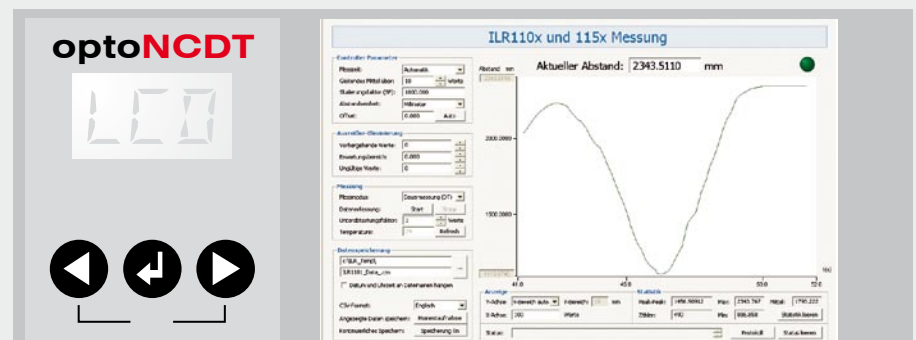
optoNCDT

LED

ILR110x und 115x Messung

Controller Parameter
Messrate: Automatik
Gleitendes Mittel über: 10 Werte
Skalierungsfaktor (SF): 1000.000
Abstandseinheit: Millimeter
Offset: 0.000 Aus

Ausreißer-Eliminierung
Vorhergehende Werte: 0
Bewertungsbereich: 0.000
Ungültige Werte: 0

Messung
Messmodus: Dauermessung (DT)
Dauermessung: Start Stop
Unterabtastungsfaktor: 1 Werte
Temperatur: Refresh

Datenspeicherung
c:\ILR_Temp\
ILR1181_Data_.csv
Datum und Uhrzeit an Dateinamen hängen

CSV-Format: Englisch
Angezeigte Daten speichern: Momentaufnahme
Kontinuierliches Speichern: Speicherung Ein

Abstand mm
Aktueller Abstand: 2343.5110 mm

2000.0000
1500.0000
41.0
45.0
50.0
52.0
t(s)

Anzeige
Y-Achse: Autom.
X-Achse: 200 Werte

Statistik
Max: 2343.767
Min: 906.858
Mittel: 1790.222
Statistik löschen

Status:
Protokoll
Status löschen